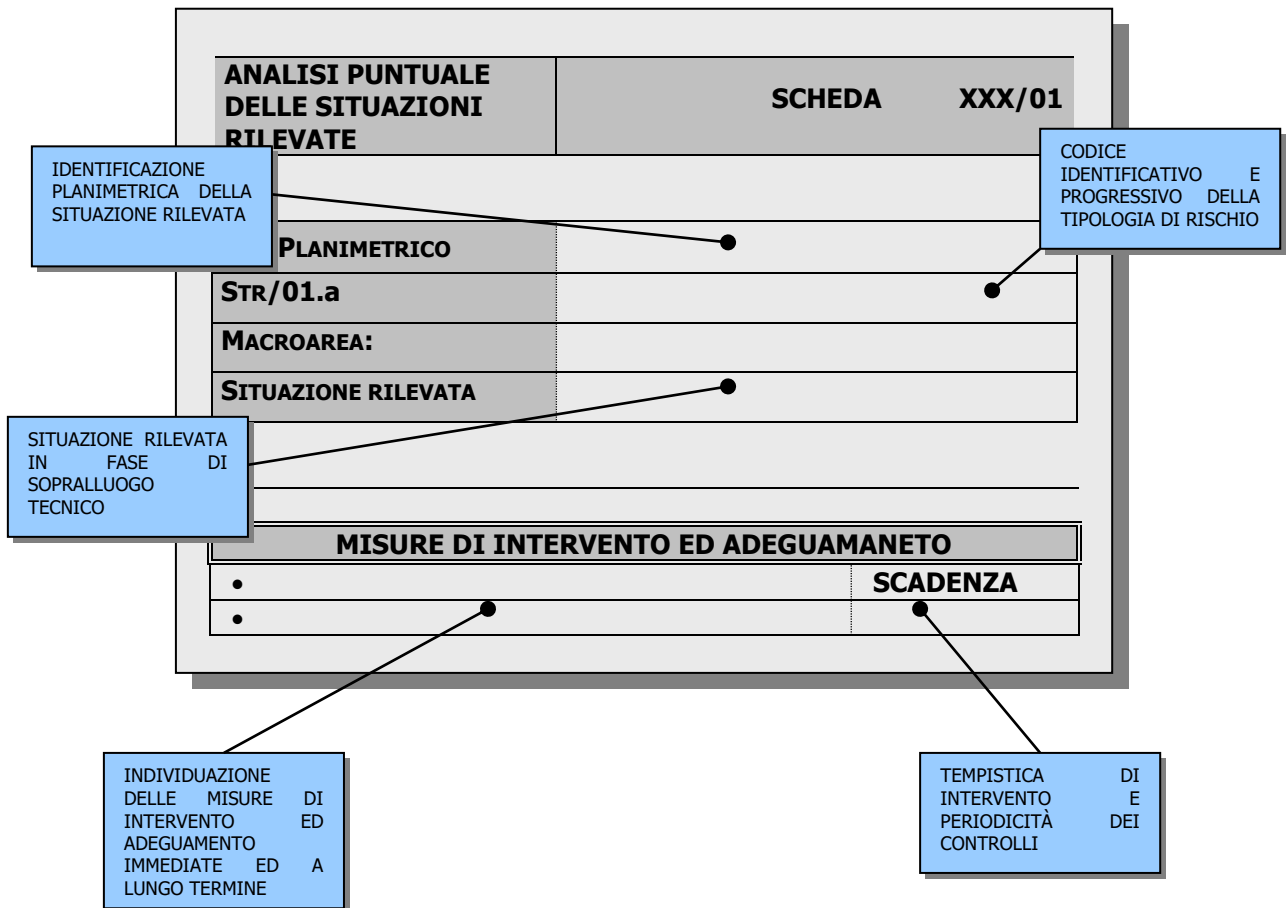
ANALISI PUNTUALE DELLE SITUAZIONI RILEVATE

SCHEDA XXX/01

IDENTIFICAZIONE PLANIMETRICA DELLA SITUAZIONE RILEVATA

CODICE IDENTIFICATIVO E PROGRESSIVO DELLA TIPOLOGIA DI RISCHIO

PLANIMETRICO

STR/01.a

MACROAREA:

SITUAZIONE RILEVATA

SITUAZIONE RILEVATA IN FASE DI SOPRALLUOGO TECNICO

MISURE DI INTERVENTO ED ADEGUAMANETO

•

SCADENZA

•

INDIVIDUAZIONE DELLE MISURE DI INTERVENTO ED ADEGUAMENTO IMMEDIATE ED A LUNGO TERMINE

TEMPISTICA DI INTERVENTO E PERIODICITÀ DEI CONTROLLI